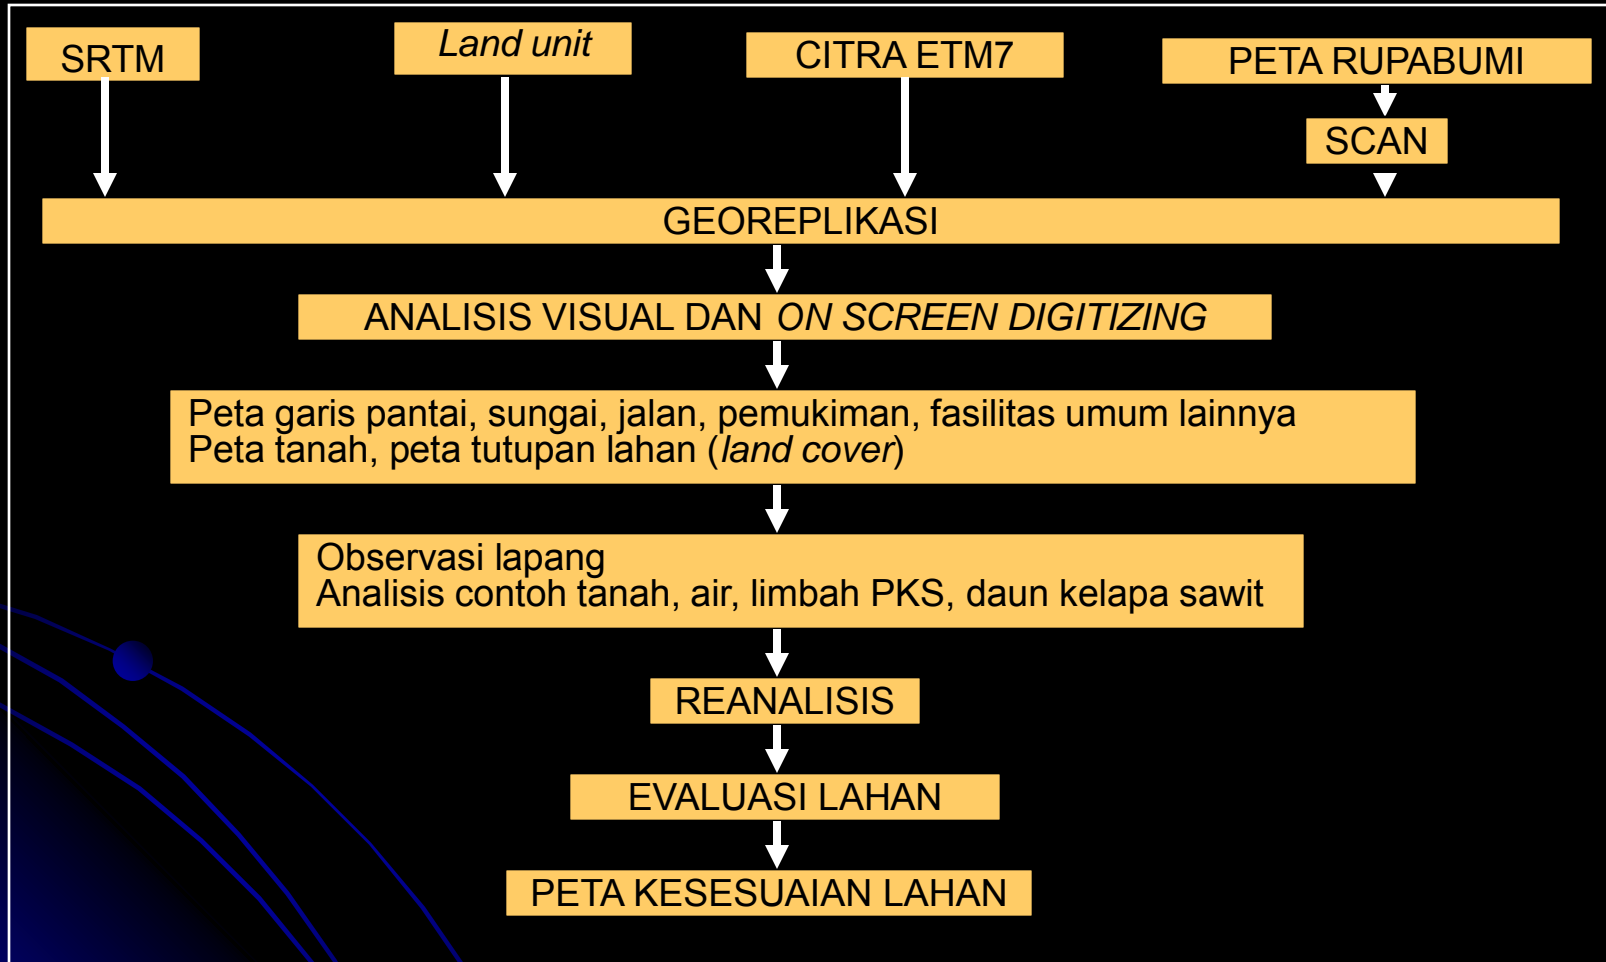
SRTM

Land unit

CITRA ETM7

PETA RUPABUMI

SCAN

GEOREPLIKASI

ANALISIS VISUAL DAN ON SCREEN DIGITIZING

Peta garis pantai, sungai, jalan, pemukiman, fasilitas umum lainnya
Peta tanah, peta tutupan lahan (land cover)

Observasi lapang
Analisis contoh tanah, air, limbah PKS, daun kelapa sawit

REANALISIS

EVALUASI LAHAN

PETA KESESUAIAN LAHAN